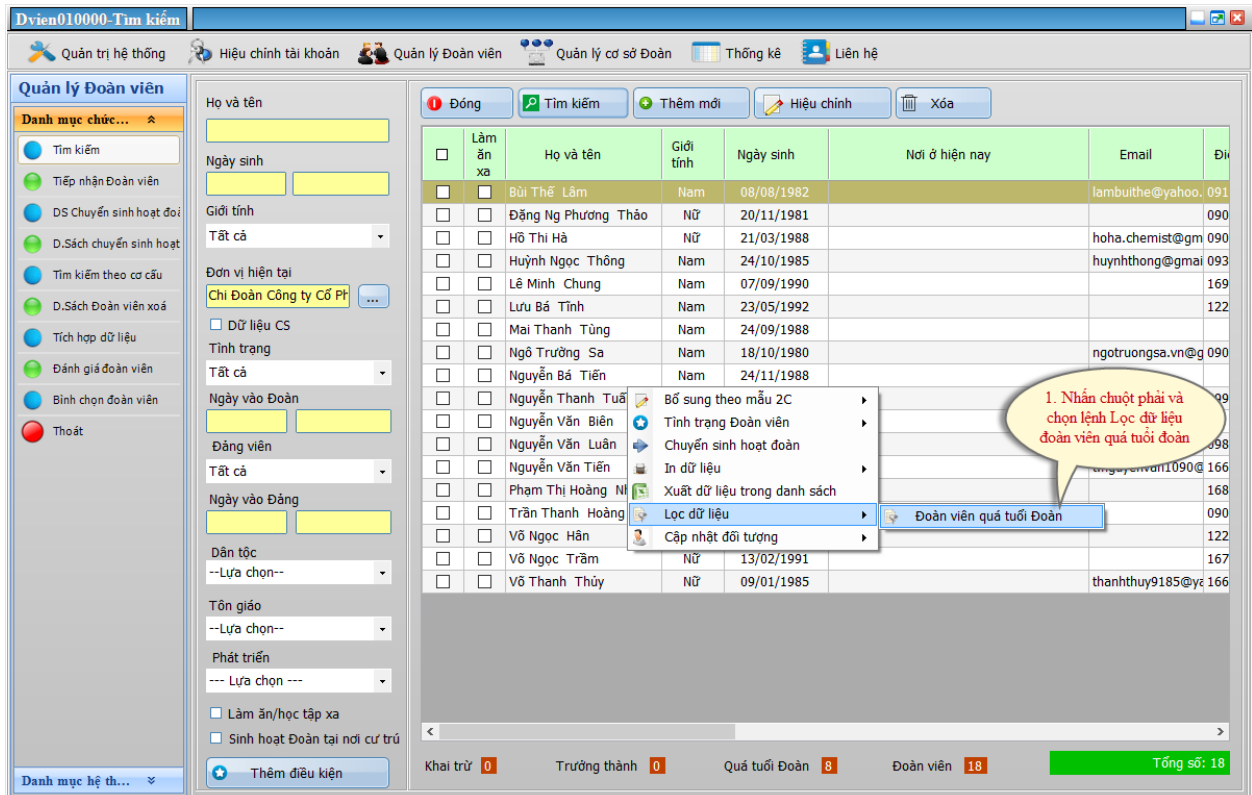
Dvien010000-Tìm kiếm

Quản trị hệ thống | Hiệu chỉnh tài khoản | Quản lý Đoàn viên | Quản lý cơ sở Đoàn | Thống kê | Liên hệ

Quản lý Đoàn viên
Danh mục chức...
Tìm kiếm
Tiếp nhận Đoàn viên
DS Chuyển sinh hoạt đoà
D.Sách chuyển sinh hoạt
Tìm kiếm theo cơ cấu
D.Sách Đoàn viên xoá
Tích hợp dữ liệu
Đánh giá đoàn viên
Bình chọn đoàn viên
Thoát
Danh mục hệ th...

Họ và tên
Ngày sinh
Giới tính
Tất cả
Đơn vị hiện tại
Chi Đoàn Công ty Cổ Ph
...
Dữ liệu CS
Tình trạng
Tất cả
Ngày vào Đoàn
Đảng viên
Tất cả
Ngày vào Đảng
Dân tộc
--Lựa chọn--
Tôn giáo
--Lựa chọn--
Phát triển
--- Lựa chọn ---
Làm ăn/học tập xa
Sinh hoạt Đoàn tại nơi cư trú
Thêm điều kiện

Đóng | Tìm kiếm | Thêm mới | Hiệu chỉnh | Xóa

| | Làm ăn xa | Họ và tên | Giới tính | Ngày sinh | Nơi ở hiện nay | Email | Đi |
|---|---|---|---|---|---|---|---|
| | | Bùi Thế Lâm | Nam | 08/08/1982 | | lambuithe@yahoo. | 091 |
| | | Đặng Ng Phương Thảo | Nữ | 20/11/1981 | | | 090 |
| | | Hồ Thi Hà | Nữ | 21/03/1988 | | hoha.chemist@gm | 090 |
| | | Huỳnh Ngọc Thông | Nam | 24/10/1985 | | huynhthong@gmai | 093 |
| | | Lê Minh Chung | Nam | 07/09/1990 | | | 169 |
| | | Lưu Bá Tĩnh | Nam | 23/05/1992 | | | 122 |
| | | Mai Thanh Tùng | Nam | 24/09/1988 | | | |
| | | Ngô Trường Sa | Nam | 18/10/1980 | | ngotruongsa.vn@g | 090 |
| | | Nguyễn Bá Tiến | Nam | 24/11/1988 | | | |
| | | Nguyễn Thanh Tuấ | | | | | 09 |
| | | Nguyễn Văn Biên | | | | | |
| | | Nguyễn Văn Luân | | | | | 098 |
| | | Nguyễn Văn Tiến | | | | thnguyenvan1090@ | 166 |
| | | Phạm Thị Hoàng Nh | | | | | 168 |
| | | Trần Thanh Hoàng | | | | | 090 |
| | | Võ Ngọc Hân | | | | | 122 |
| | | Võ Ngọc Trầm | Nữ | 13/02/1991 | | | 167 |
| | | Võ Thanh Thủy | Nữ | 09/01/1985 | | thanhthuy9185@ya | 166 |

Bổ sung theo mẫu 2C
Tình trạng Đoàn viên
Chuyển sinh hoạt đoàn
In dữ liệu
Xuất dữ liệu trong danh sách
Lọc dữ liệu
Cập nhật đối tượng
Đoàn viên quá tuổi Đoàn

1. Nhấn chuột phải và chọn lệnh Lọc dữ liệu đoàn viên quá tuổi đoàn

Khai trừ 0 | Trưởng thành 0 | Quá tuổi Đoàn 8 | Đoàn viên 18 | Tổng số: 18